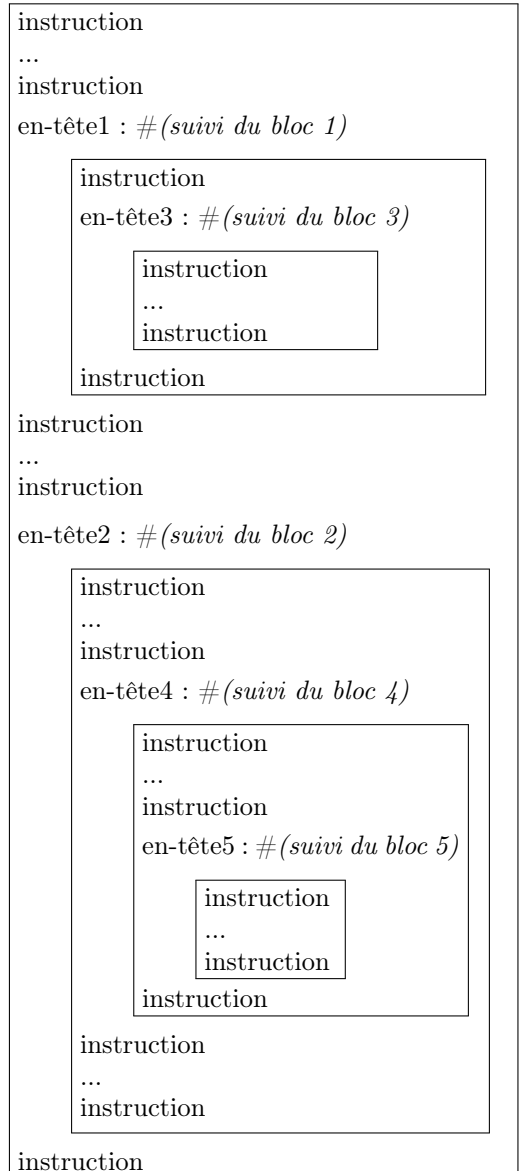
instruction
...
instruction
en-tête1 : # (suivi du bloc 1)

instruction
en-tête3 : # (suivi du bloc 3)

instruction
...
instruction

instruction

instruction
...
instruction
en-tête2 : # (suivi du bloc 2)

instruction
...
instruction
en-tête4 : # (suivi du bloc 4)

instruction
...
instruction
en-tête5 : # (suivi du bloc 5)

instruction
...
instruction

instruction

instruction
...
instruction

instruction